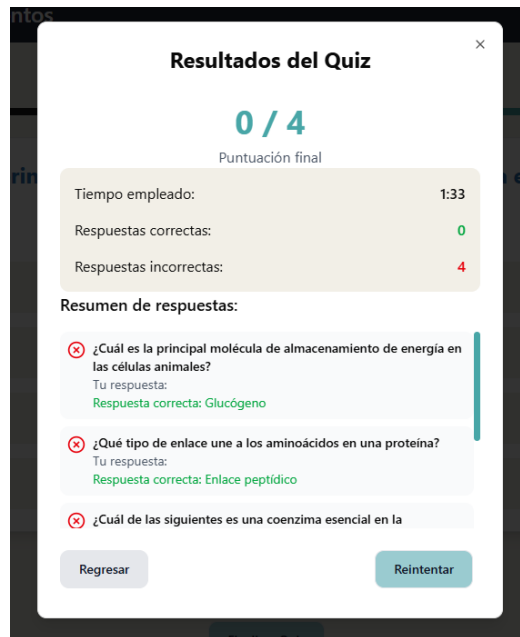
ntos

Resultados del Quiz

×

0 / 4

Puntuación final

Tiempo empleado: 1:33

Respuestas correctas: 0

Respuestas incorrectas: 4

Resumen de respuestas:

¿Cuál es la principal molécula de almacenamiento de energía en las células animales?
Tu respuesta:
Respuesta correcta: Glucógeno

¿Qué tipo de enlace une a los aminoácidos en una proteína?
Tu respuesta:
Respuesta correcta: Enlace peptídico

¿Cuál de las siguientes es una coenzima esencial en la

Regresar

Reintentar